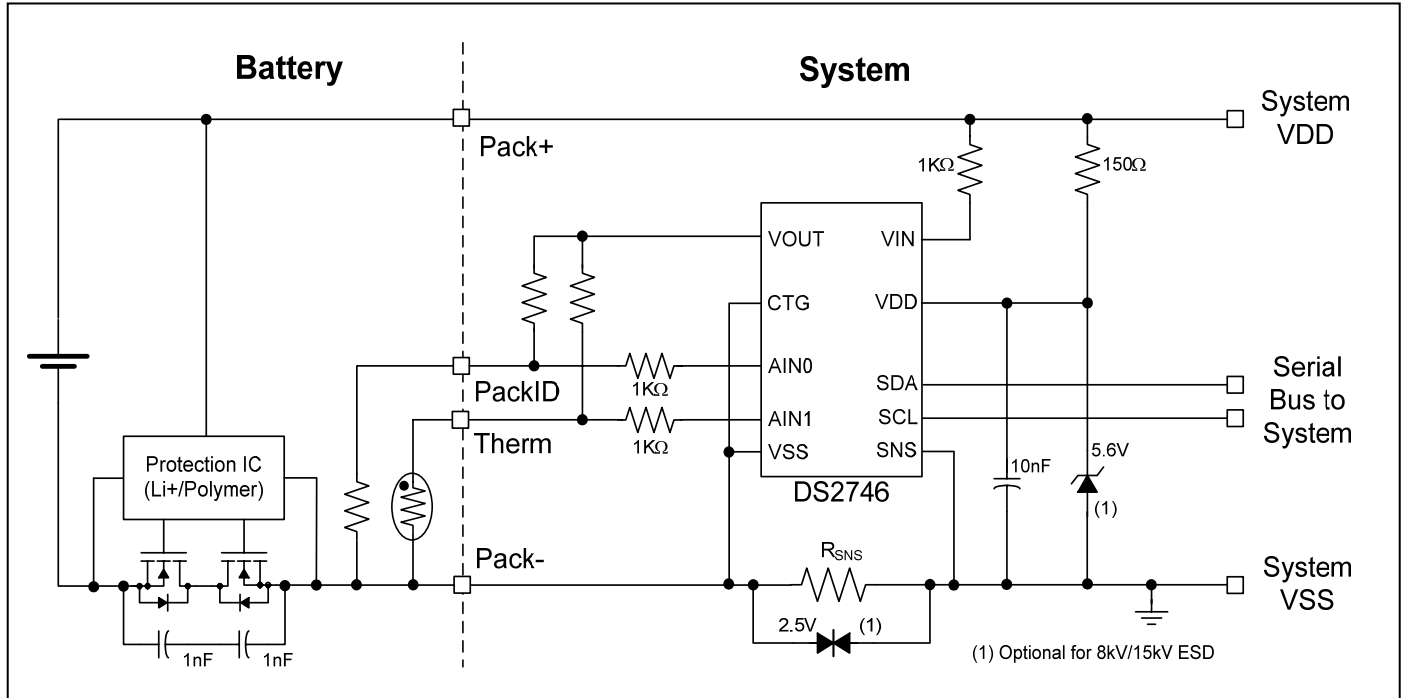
Battery

System

Pack+

System VDD

1KΩ

150Ω

VOUT

VIN

CTG

VDD

PackID

AIN0

SDA

Serial Bus to System

1KΩ

SCL

Therm

AIN1

1KΩ

VSS

SNS

DS2746

10nF

5.6V

Protection IC (Li+/Polymer)

(1)

Pack-

$R_{SNS}$

System VSS

2.5V

(1)

1nF

1nF

(1) Optional for 8kV/15kV ESD